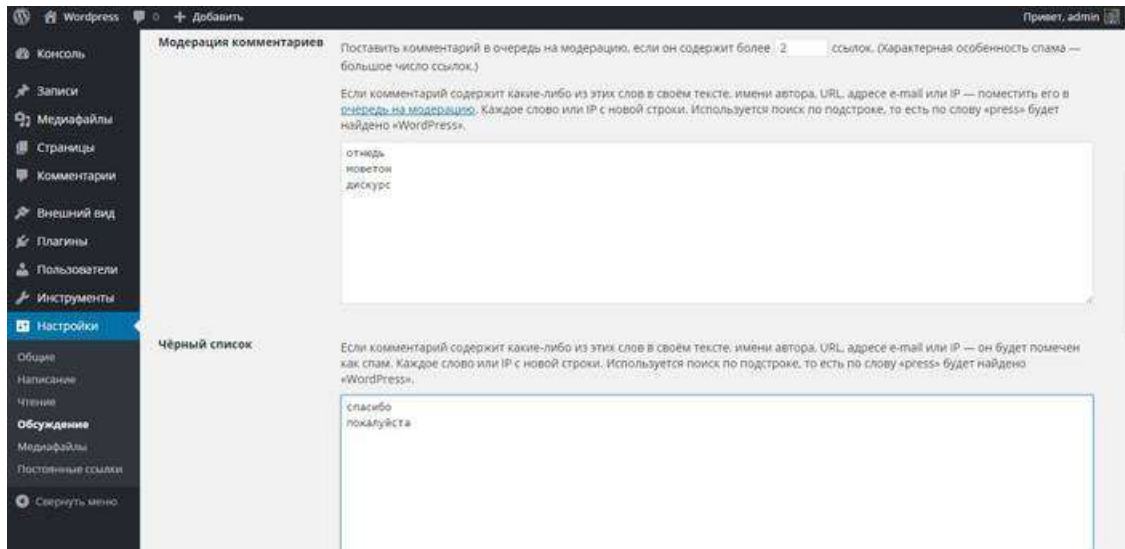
Wordpress 0 + Добавить Привет, admin

Консоль
Записи
Медиафайлы
Страницы
Комментарии
Внешний вид
Плагины
Пользователи
Инструменты
Настройки
Общие
Написание
Чтение
Обсуждение
Медиафайлы
Постоянные ссылки
Свернуть меню

Модерация комментариев

Поставить комментарий в очередь на модерацию, если он содержит более 2 ссылок. (Характерная особенность спама — большое число ссылок.)

Если комментарий содержит какие-либо из этих слов в своём тексте, имени автора, URL, адресе e-mail или IP — поместить его в очередь на модерацию. Каждое слово или IP с новой строки. Используется поиск по подстроке, то есть по слову «press» будет найдено «WordPress».

отнюдь
моветон
дискурс

Чёрный список

Если комментарий содержит какие-либо из этих слов в своём тексте, имени автора, URL, адресе e-mail или IP — он будет помечен как спам. Каждое слово или IP с новой строки. Используется поиск по подстроке, то есть по слову «press» будет найдено «WordPress».

спасибо
пожалуйста